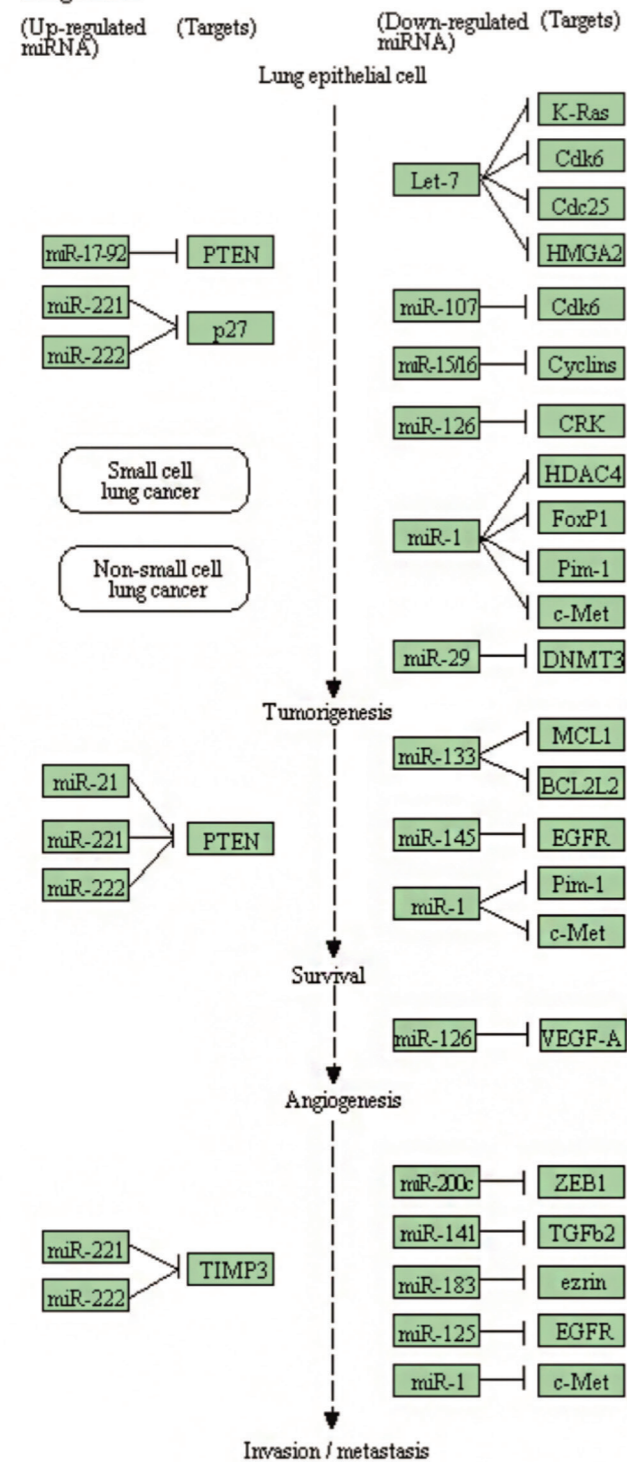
(Up-regulated miRNA) (Targets)

(Down-regulated miRNA) (Targets)

Lung epithelial cell

K-Ras
Cdk6
Let-7
Cdc25
HMGA2

miR-17-92 PTEN

miR-221
p27
miR-222

miR-107 Cdk6

miR-15/16 Cyclins

miR-126 CRK

Small cell lung cancer

Non-small cell lung cancer

HDAC4
FoxP1
miR-1
Pim-1
c-Met

miR-29 DNMT3

Tumorigenesis

MCL1
miR-133
BCL2L2

miR-21
miR-221 PTEN
miR-222

miR-145 EGFR

Pim-1
miR-1
c-Met

Survival

miR-126 VEGF-A

Angiogenesis

miR-200c ZEB1

miR-141 TGFb2

miR-221
TIMP3
miR-222

miR-183 ezrin

miR-125 EGFR

miR-1 c-Met

Invasion / metastasis